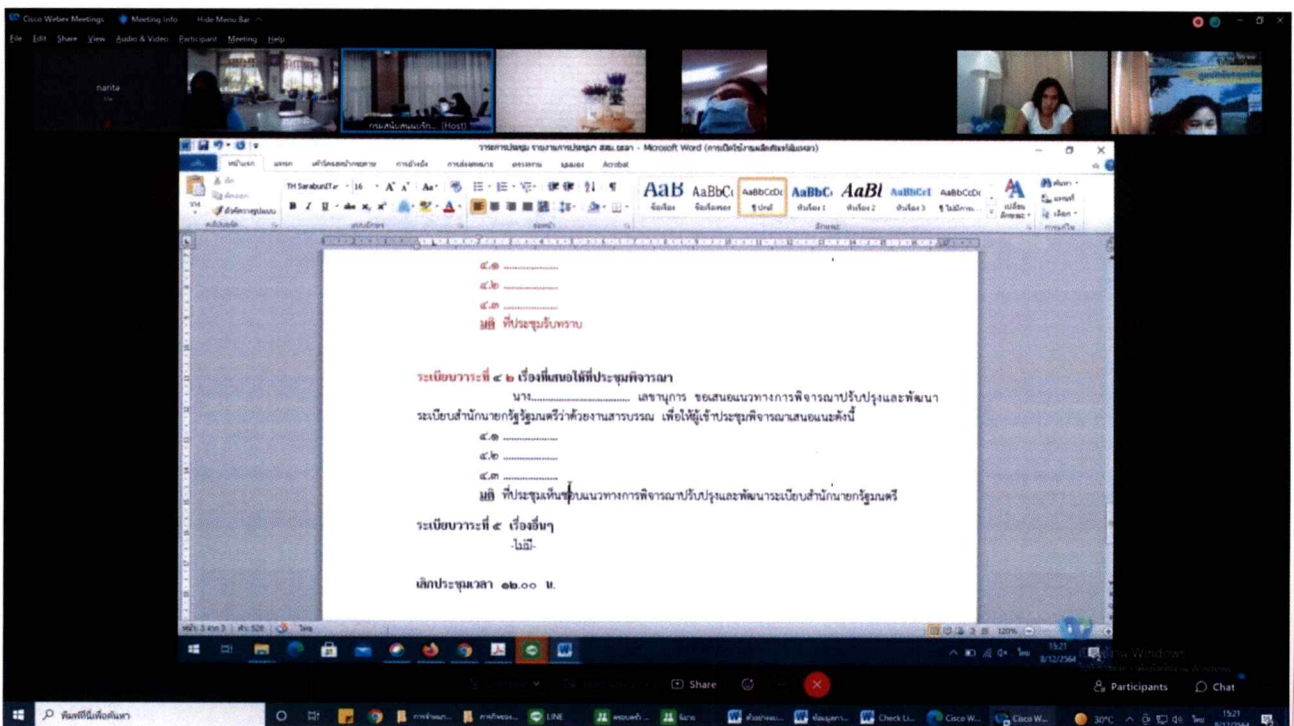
Cisco Webex Meetings   Meeting Info   Hide Menu Bar

File  Edit  Share  View  Audio & Video  Participant  Meeting  Help

narita

(Host)

Microsoft Word

AaB  AaBbC  AaBbCcDc  AaBbC  AaBl  AaBbCcI  AaBbCcDc

๔.๑ ...................
๔.๒ ...................
๔.๓ ...................
มติ ที่ประชุมรับทราบ

ระเบียบวาระที่ ๔.๒ เรื่องที่เสนอให้ที่ประชุมพิจารณา

นาง.............................. เลขานุการ ขอเสนอแนวทางการพิจารณาปรับปรุงและพัฒนาระเบียบสำนักนายกรัฐมนตรีว่าด้วยงานสารบรรณ เพื่อให้ผู้เข้าประชุมพิจารณาเสนอแนะดังนี้

๔.๑ ...................
๔.๒ ...................
๔.๓ ...................
มติ ที่ประชุมเห็นชอบแนวทางการพิจารณาปรับปรุงและพัฒนาระเบียบสำนักนายกรัฐมนตรี

ระเบียบวาระที่ ๕ เรื่องอื่นๆ
-ไม่มี-

เลิกประชุมเวลา ๑๒.๐๐ น.

120%

Share

Participants   Chat

15:21
8/12/2564

30°C

Cisco W...   Check Li...   LINE